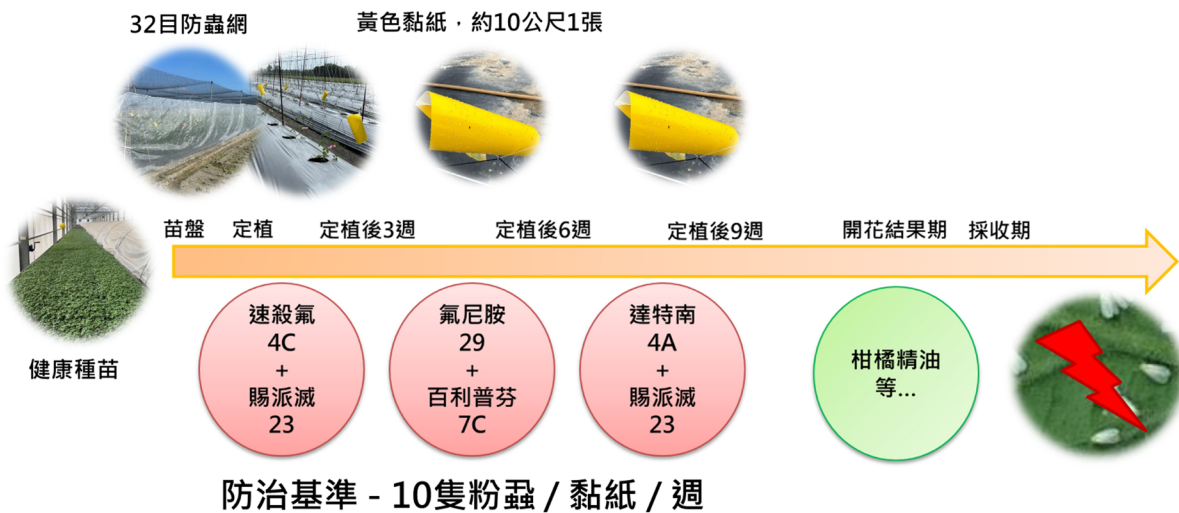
32目防蟲網

黃色黏紙，約10公尺1張

健康種苗

苗盤 定植 定植後3週 定植後6週 定植後9週 開花結果期 採收期

速殺氟
4C
+
賜派滅
23

氟尼胺
29
+
百利普芬
7C

達特南
4A
+
賜派滅
23

柑橘精油
等...

防治基準 - 10隻粉蝨 / 黏紙 / 週